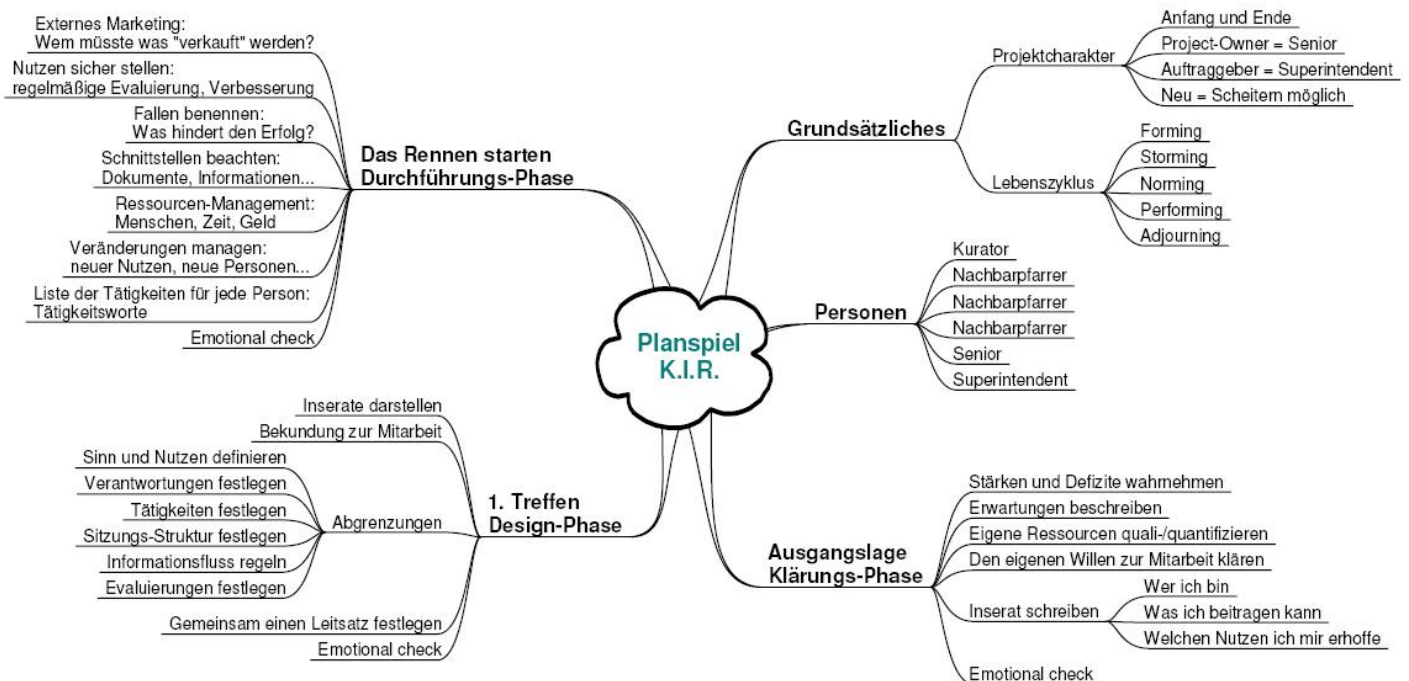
Planspiel K.I.R.

Grundsätzliches
Projektcharakter
Anfang und Ende
Project-Owner = Senior
Auftraggeber = Superintendent
Neu = Scheitern möglich
Lebenszyklus
Forming
Storming
Norming
Performing
Adjourning

Personen
Kurator
Nachbarpfarrer
Nachbarpfarrer
Nachbarpfarrer
Senior
Superintendent

Ausgangslage
Klärungs-Phase
Stärken und Defizite wahrnehmen
Erwartungen beschreiben
Eigene Ressourcen quali-/quantifizieren
Den eigenen Willen zur Mitarbeit klären
Inserat schreiben
Wer ich bin
Was ich beitragen kann
Welchen Nutzen ich mir erhoffe
Emotional check

1. Treffen
Design-Phase
Inserate darstellen
Bekundung zur Mitarbeit
Abgrenzungen
Sinn und Nutzen definieren
Verantwortungen festlegen
Tätigkeiten festlegen
Sitzungs-Struktur festlegen
Informationsfluss regeln
Evaluierungen festlegen
Gemeinsam einen Leitsatz festlegen
Emotional check

Das Rennen starten
Durchführungs-Phase
Externes Marketing:
Wem müsste was "verkauft" werden?
Nutzen sicher stellen:
regelmäßige Evaluierung, Verbesserung
Fallen benennen:
Was hindert den Erfolg?
Schnittstellen beachten:
Dokumente, Informationen...
Ressourcen-Management:
Menschen, Zeit, Geld
Veränderungen managen:
neuer Nutzen, neue Personen...
Liste der Tätigkeiten für jede Person:
Tätigkeitsworte
Emotional check